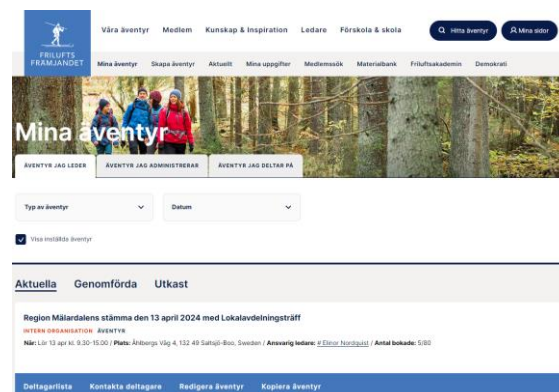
FRILUFTS FRAMJANDET

Våra äventyr Medlem Kunskap & Inspiration Ledare Förskola & skola

Hitta äventyr Mina sidor

Mina äventyr Skapa äventyr Aktuellt Mina uppgifter Medlemssök Materialbank Friluftsakademin Demokrati

Mina äventyr

ÄVENTYR JAG LEDER ÄVENTYR JAG ADMINISTRERAR ÄVENTYR JAG DELTAR PÅ

Typ av äventyr

Datum

Visa inställda äventyr

Aktuella Genomförda Utkast

Region Mälardalens stämma den 13 april 2024 med Lokalavdelningsträff

INTERN ORGANISATION ÄVENTYR

När: Lör 13 apr kl. 9.30-15.00 / Plats: Åhlbergs Väg 4, 132 49 Saltsjö-Boo, Sweden / Ansvarig ledare: # Elinor Nordquist / Antal bokade: 5/80

Deltagarlista Kontakta deltagare Redigera äventyr Kopiera äventyr